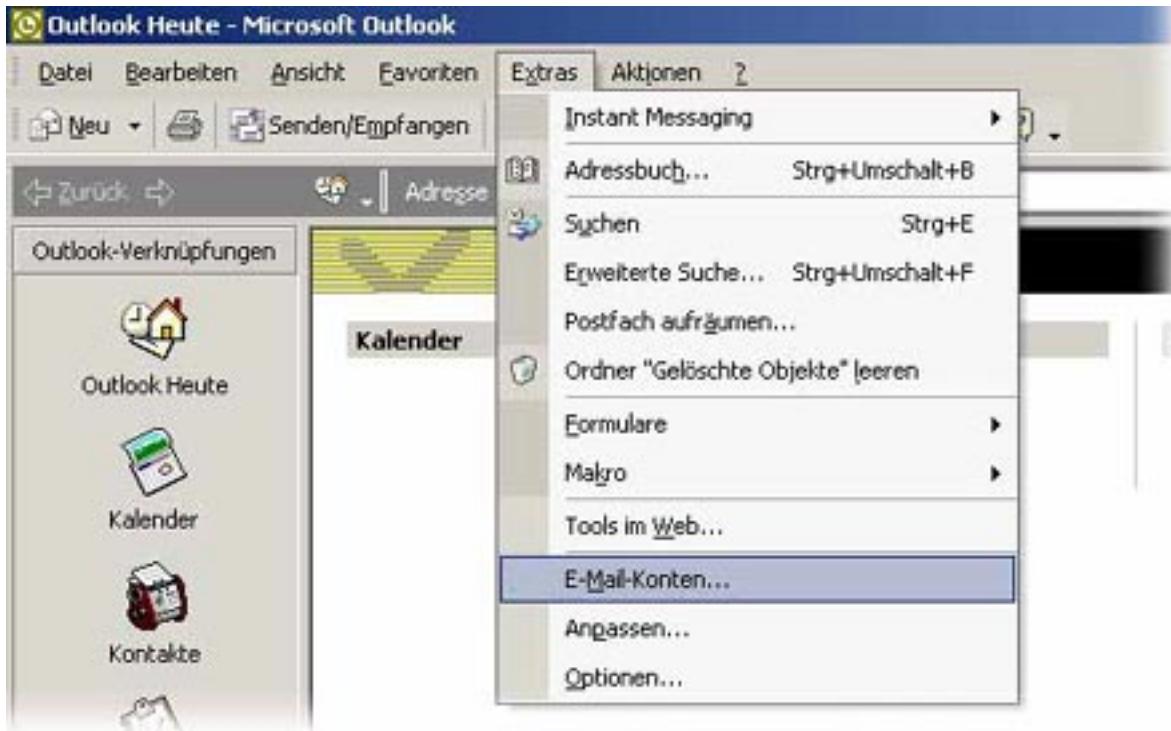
Outlook Heute - Microsoft Outlook

Datei Bearbeiten Ansicht Favoriten Extras Aktionen ?

Neu Senden/Empfangen

Zurück Adresse

Outlook-Verknüpfungen

Outlook Heute

Kalender

Kontakte

Kalender

Instant Messaging
Adressbuch... Strg+Umschalt+B
Suchen Strg+E
Erweiterte Suche... Strg+Umschalt+F
Postfach aufräumen...
Ordner "Gelöschte Objekte" leeren
Formulare
Makro
Tools im Web...
E-Mail-Konten...
Anpassen...
Optionen...